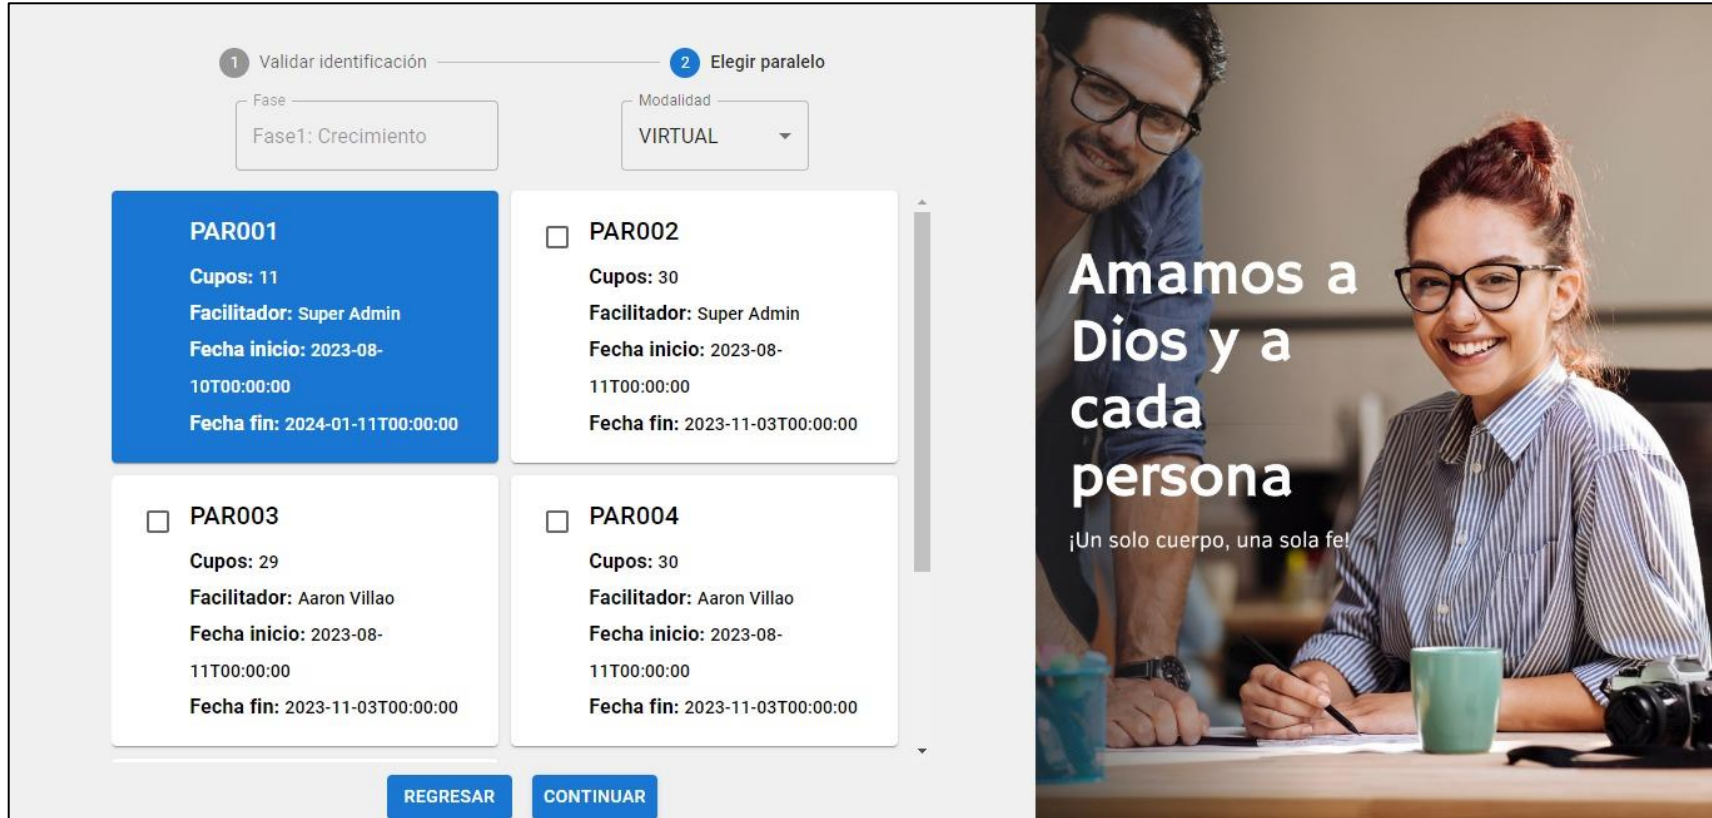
1 Validar identificación

2 Elegir paralelo

Fase
Fase1: Crecimiento

Modalidad
VIRTUAL

PAR001
Cupos: 11
Facilitador: Super Admin
Fecha inicio: 2023-08-10T00:00:00
Fecha fin: 2024-01-11T00:00:00

PAR002
Cupos: 30
Facilitador: Super Admin
Fecha inicio: 2023-08-11T00:00:00
Fecha fin: 2023-11-03T00:00:00

PAR003
Cupos: 29
Facilitador: Aaron Villao
Fecha inicio: 2023-08-11T00:00:00
Fecha fin: 2023-11-03T00:00:00

PAR004
Cupos: 30
Facilitador: Aaron Villao
Fecha inicio: 2023-08-11T00:00:00
Fecha fin: 2023-11-03T00:00:00

REGRESAR
CONTINUAR

Amamos a Dios y a cada persona

¡Un solo cuerpo, una sola fe!